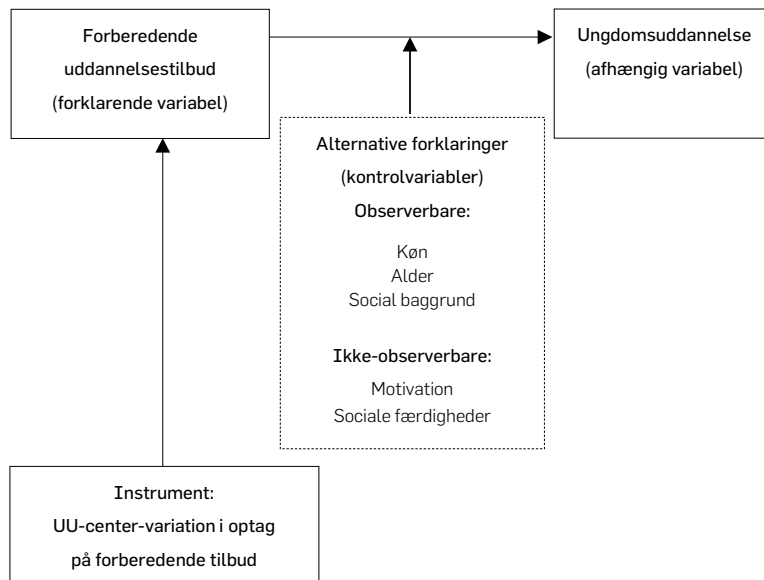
Forberedende uddannelsestilbud (forklarende variabel)

Ungdomsuddannelse (afhængig variabel)

Alternative forklaringer (kontrolvariabler)

Observerbare:

Køn
Alder
Social baggrund

Ikke-observerbare:

Motivation
Sociale færdigheder

Instrument:
UU-center-variation i optag på forberedende tilbud